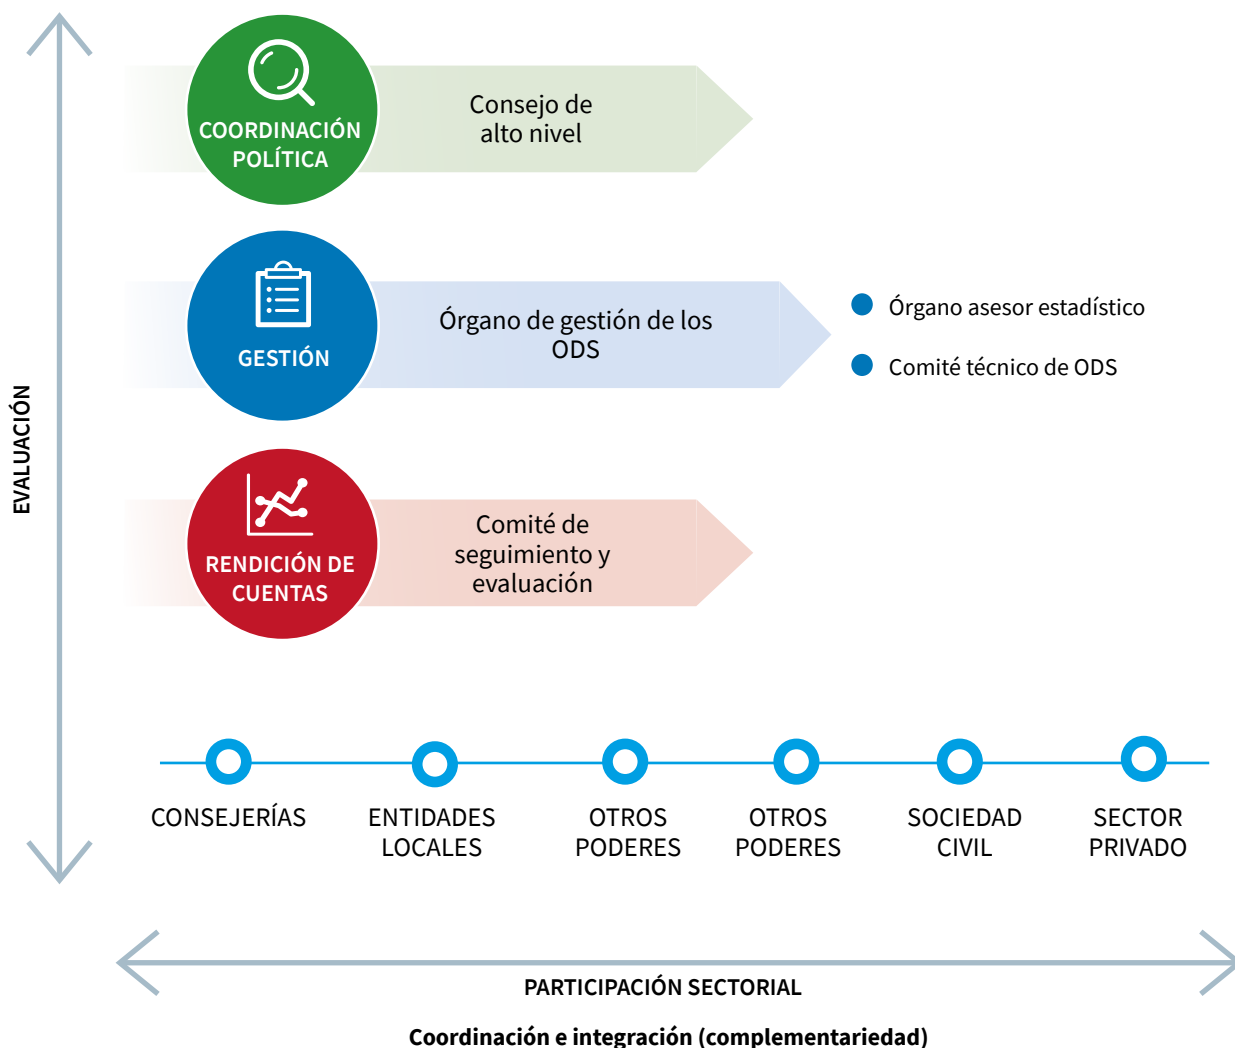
EVALUACIÓN

COORDINACIÓN POLÍTICA

Consejo de alto nivel

GESTIÓN

Órgano de gestión de los ODS

Órgano asesor estadístico

Comité técnico de ODS

RENDICIÓN DE CUENTAS

Comité de seguimiento y evaluación

CONSEJERÍAS

ENTIDADES LOCALES

OTROS PODERES

OTROS PODERES

SOCIEDAD CIVIL

SECTOR PRIVADO

PARTICIPACIÓN SECTORIAL

Coordinación e integración (complementariedad)